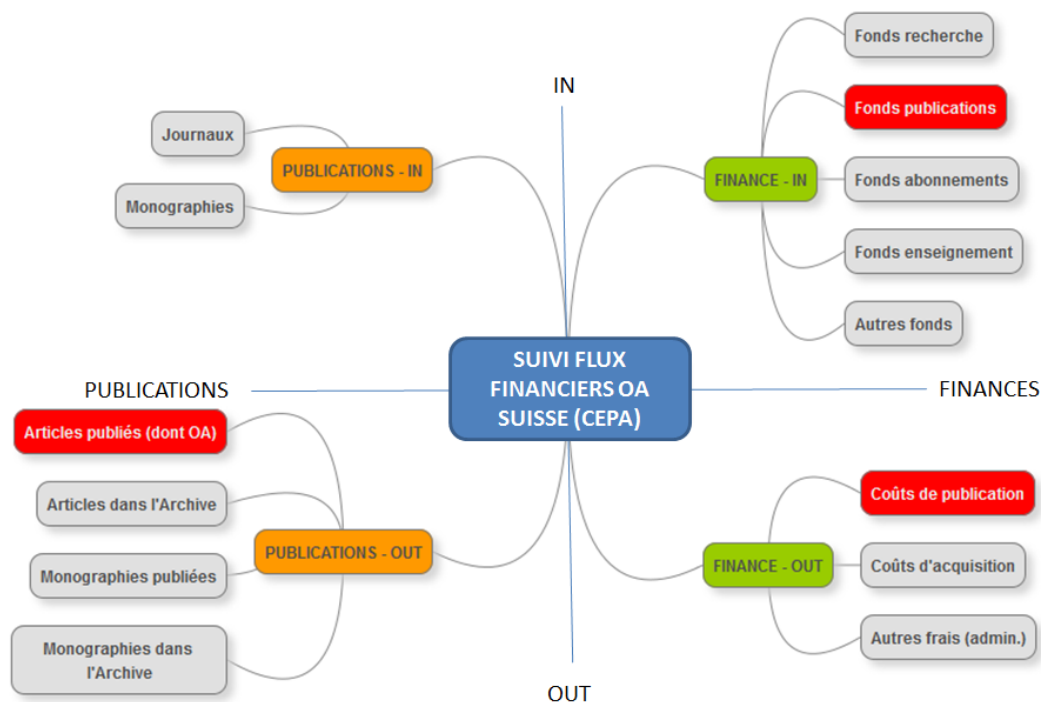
IN

Journaux

PUBLICATIONS - IN

Monographies

FINANCE - IN

Fonds recherche

Fonds publications

Fonds abonnements

Fonds enseignement

Autres fonds

PUBLICATIONS

SUIVI FLUX FINANCIERS OA SUISSE (CEPA)

FINANCES

Articles publiés (dont OA)

Articles dans l'Archive

PUBLICATIONS - OUT

Monographies publiées

Monographies dans l'Archive

FINANCE - OUT

Coûts de publication

Coûts d'acquisition

Autres frais (admin.)

OUT